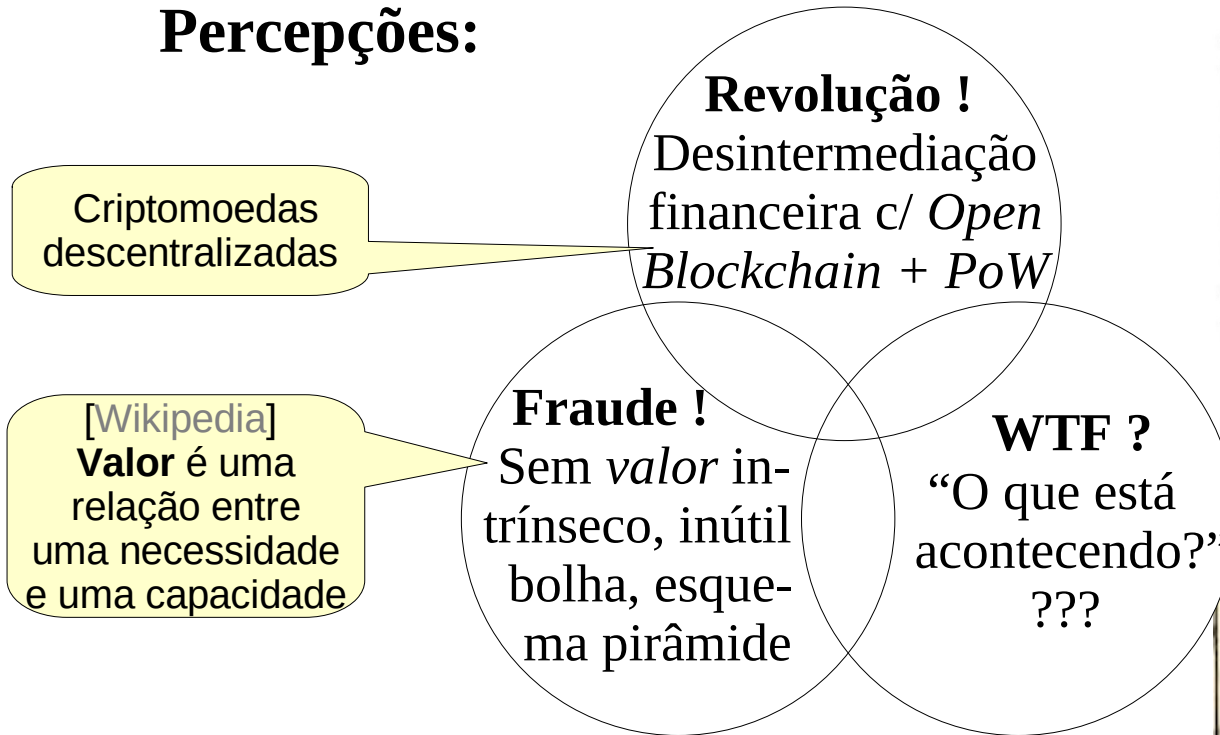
Percepções:

Revolução !
Desintermediação financeira c/ *Open Blockchain* + *PoW*

Criptomoedas descentralizadas

[Wikipedia]
**Valor** é uma relação entre uma necessidade e uma capacidade

Fraude !
Sem *valor* intrínseco, inútil bolha, esquema pirâmide

WTF ?
“O que está acontecendo?”
???